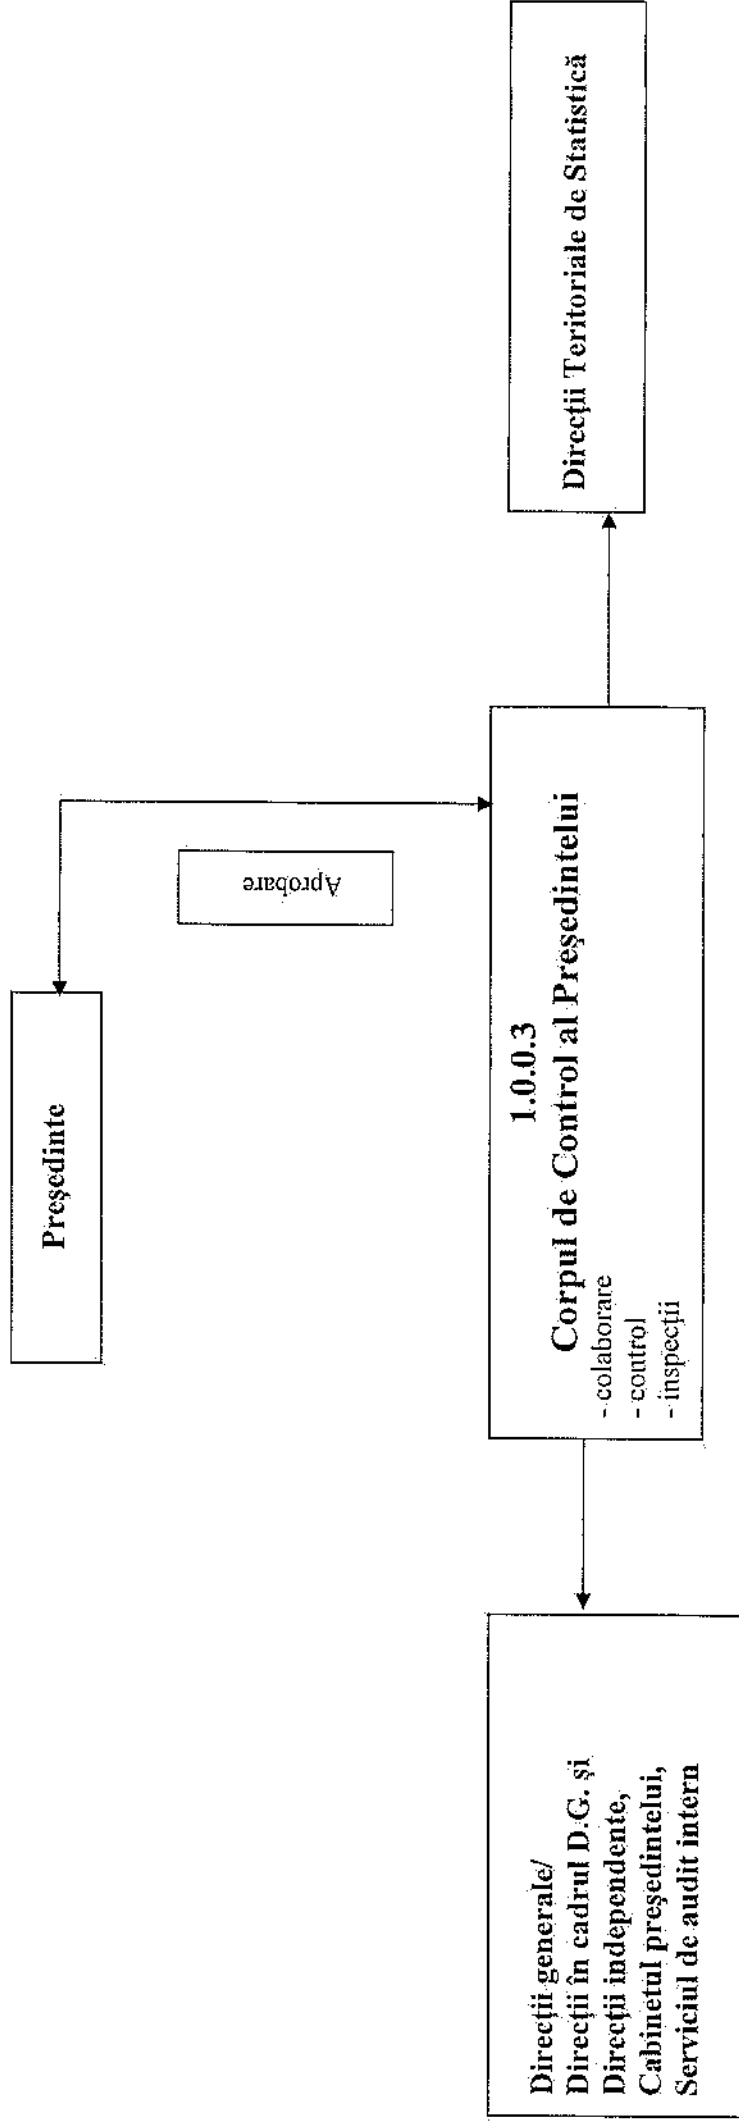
Direcţii Teritoriale de Statistică

Aprobare

Preşedinte

1.0.0.3
Corpul de Control al Preşedintelui
- colaborare
- control
- inspecţii

Direcţii generale/
Direcţii în cadrul D.G. şi
Direcţii independente,
Cabinetul preşedintelui,
Serviciul de audit intern